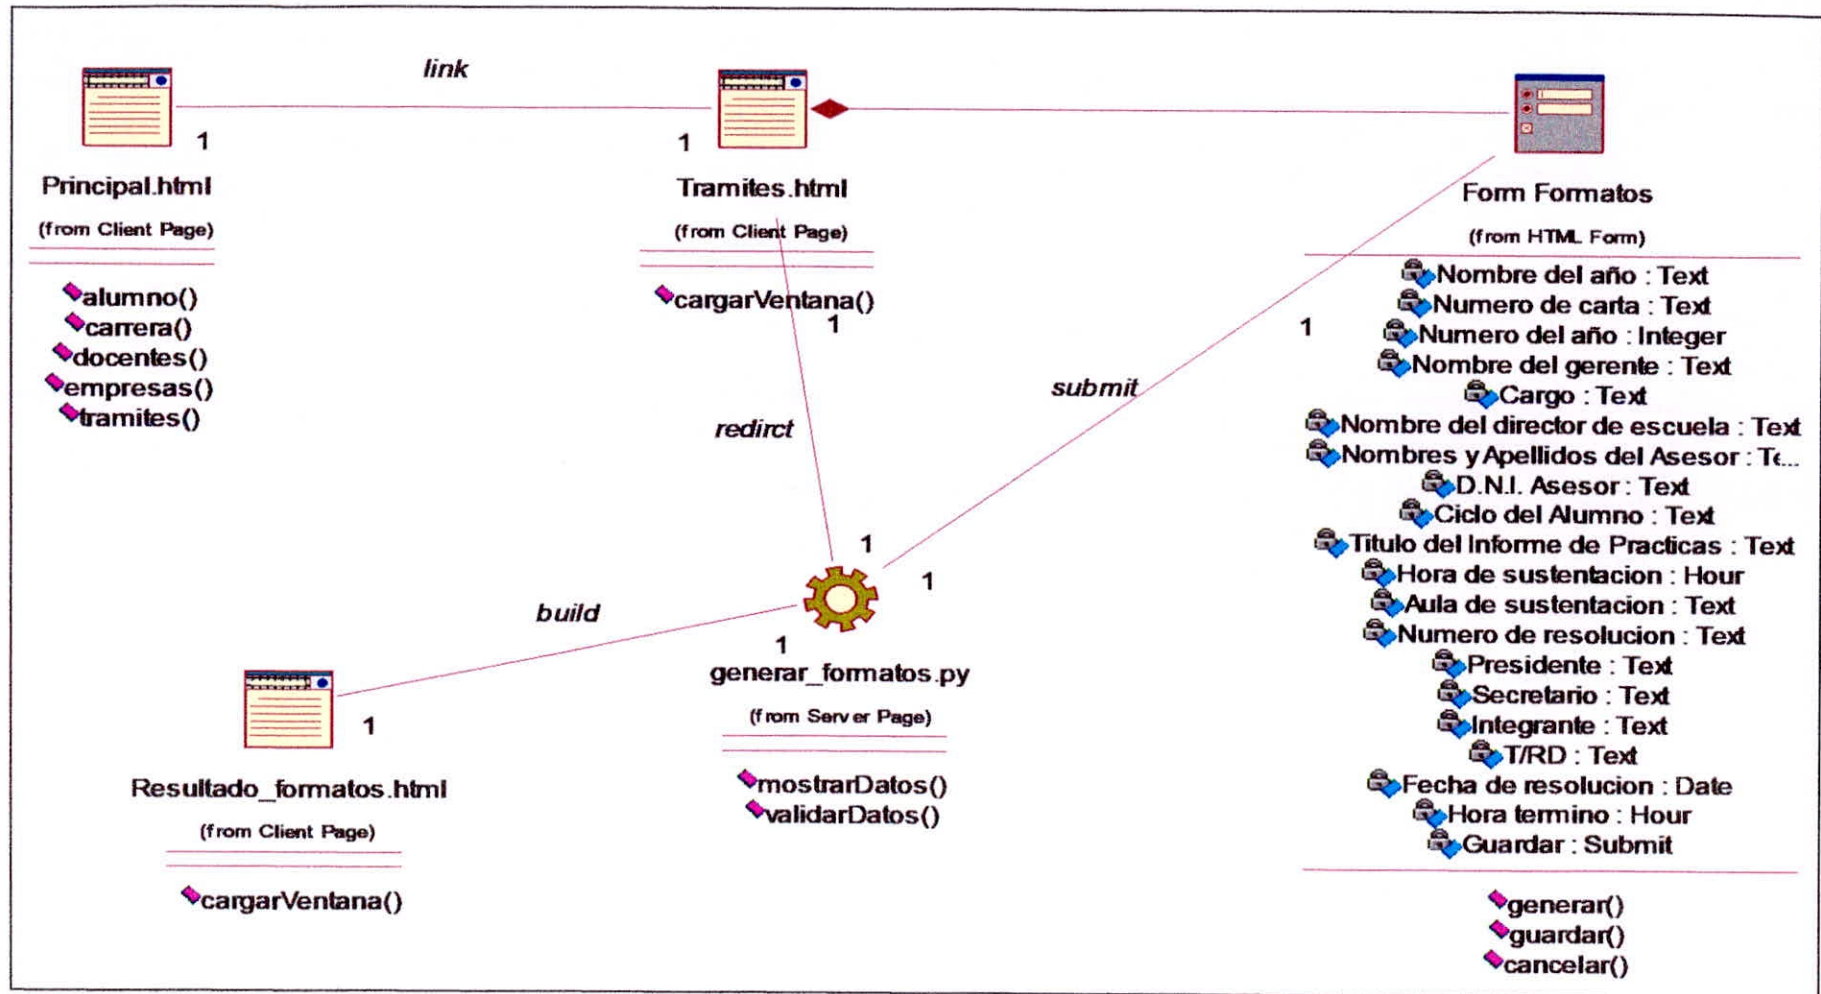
link

1

1

Principal.html
(from Client Page)

alumno()
carrera()
docentes()
empresas()
tramites()

Tramites.html
(from Client Page)

cargarVentana()

1

Form Formatos
(from HTML Form)

Nombre del año : Text
Numero de carta : Text
Numero del año : Integer
Nombre del gerente : Text
Cargo : Text
Nombre del director de escuela : Text
Nombres y Apellidos del Asesor : Te...
D.N.I. Asesor : Text
Ciclo del Alumno : Text
Titulo del Informe de Practicas : Text
Hora de sustentacion : Hour
Aula de sustentacion : Text
Numero de resolucion : Text
Presidente : Text
Secretario : Text
Integrante : Text
T/RD : Text
Fecha de resolucion : Date
Hora termino : Hour
Guardar : Submit

generar()
guardar()
cancelar()

1

submit

redirct

1

1

build

1

generar_formatos.py
(from Server Page)

mostrarDatos()
validarDatos()

1

Resultado_formatos.html
(from Client Page)

cargarVentana()